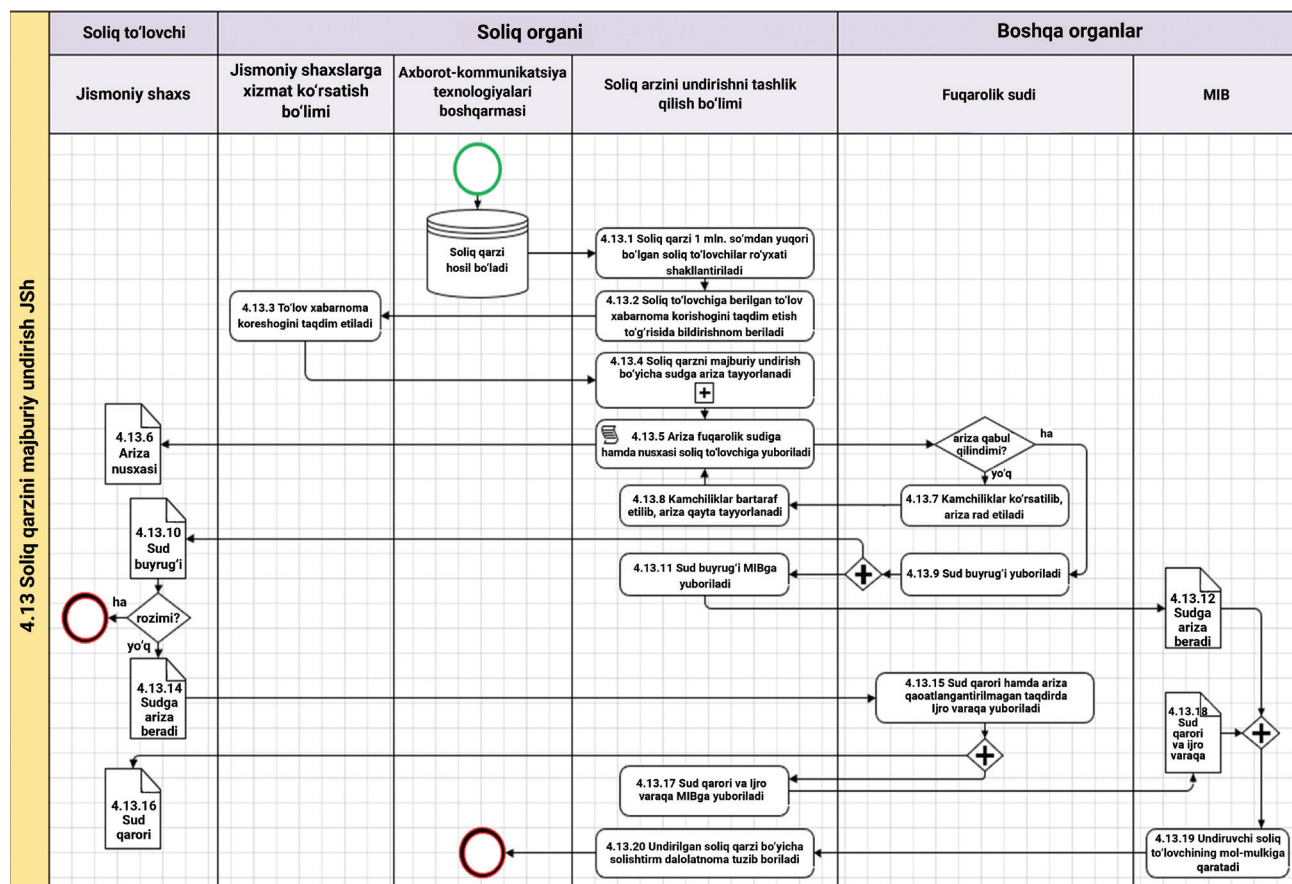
4.13 Soliq qarzini majburiy undirish JSh

Soliq to'lovchi

Soliq organi

Boshqa organlar

Jismoniy shaxs

Jismoniy shaxslarga xizmat ko'rsatish bo'limi

Axborot-kommunikatsiya texnologiyalari boshqarmasi

Soliq arzini undirishni tashlik qilish bo'limi

Fuqarolik sudi

MIB

Soliq qarzi hosil bo'ladi

4.13.1 Soliq qarzi 1 mln. so'mdan yuqori bo'lgan soliq to'lovchilar ro'yxati shakllantiriladi

4.13.2 Soliq to'lovchiga berilgan to'lov xabarnoma korishogini taqdim etish to'g'risida bildirishnom beriladi

4.13.3 To'lov xabarnoma koreshogini taqdim etiladi

4.13.4 Soliq qarzni majburiy undirish bo'yicha sudga ariza tayyorlanadi

4.13.5 Ariza fuqarolik sudiga hamda nusxasi soliq to'lovchiga yuboriladi

4.13.6 Ariza nusxasi

ariza qabul qilindimi?

ha

yo'q

4.13.7 Kamchiliklar ko'rsatilib, ariza rad etiladi

4.13.8 Kamchiliklar bartaraf etilib, ariza qayta tayyorlanadi

4.13.10 Sud buyrug'i

4.13.9 Sud buyrug'i yuboriladi

4.13.11 Sud buyrug'i MIBga yuboriladi

4.13.12 Sudga ariza beradi

ha

rozimi?

yo'q

4.13.14 Sudga ariza beradi

4.13.15 Sud qarori hamda ariza qaoatlangantirilmagan taqdirda Ijro varaqa yuboriladi

4.13.18 Sud qarori va ijro varaqa

4.13.16 Sud qarori

4.13.17 Sud qarori va Ijro varaqa MIBga yuboriladi

4.13.20 Undirilgan soliq qarzi bo'yicha solishtirm dalolatnoma tuzib boriladi

4.13.19 Undiruvchi soliq to'lovchining mol-mulkiga qaratadi